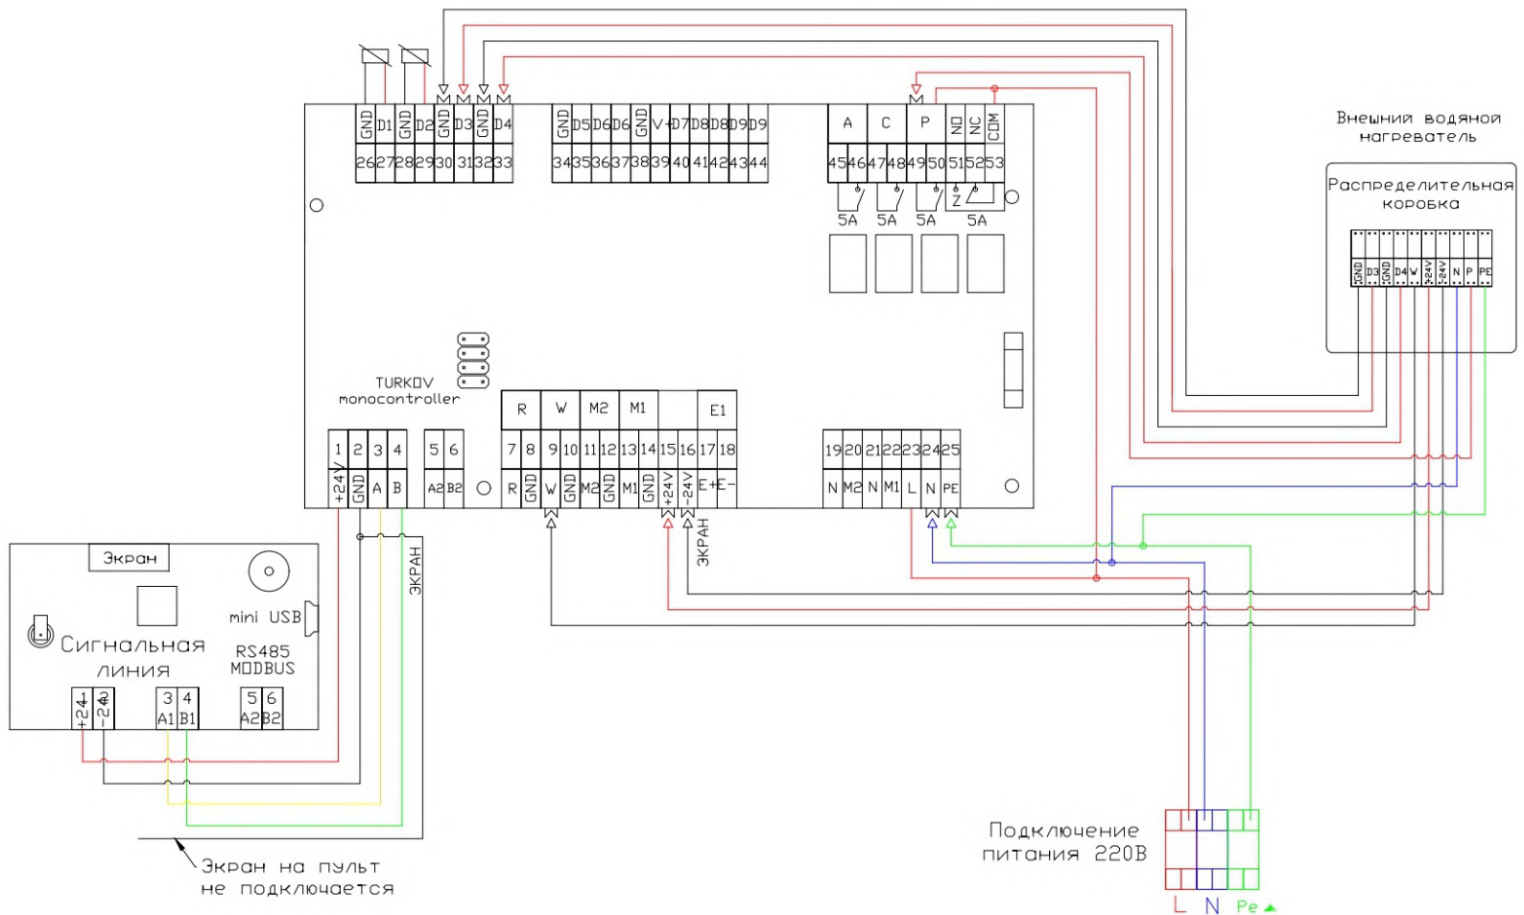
GND D1 GND D2 GND D3 GND D4
26 27 28 29 30 31 32 33

GND D5 D6 D6 GND V+ D7 D8 D8 D9 D9
34 35 36 37 38 39 40 41 42 43 44

A C P NO NC COM
45 46 47 48 49 50 51 52 53
5A 5A 5A 5A

Внешний водяной нагреватель

Распределительная коробка

GND D3 GND D4 W +24V -24V N P PE

TURKOV monocontroller

R W M2 M1 E1
7 8 9 10 11 12 13 14 15 16 17 18
R GND W GND M2 GND M1 GND +24V -24V E+ E-

ЭКРАН

19 20 21 22 23 24 25
N M2 N M1 L N PE

1 2 3 4 5 6
+24V GND A B A2 B2

ЭКРАН

Экран

Сигнальная линия

mini USB

RS485 MODBUS

+24 -24 3 4 5 6
A1 B1 A2 B2

Экран на пульт не подключается

Подключение питания 220В

L N Pe